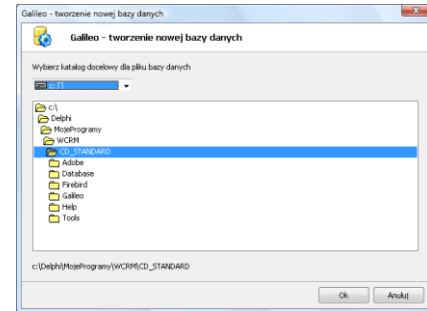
Galileo - tworzenie nowej bazy danych

Galileo - tworzenie nowej bazy danych

Wybierz katalog docelowy dla pliku bazy danych

c: []

c:\
Delphi
MojeProgramy
WCRM
CD_STANDARD
Adobe
Database
Firebird
Galileo
Help
Tools

c:\Delphi\MojeProgramy\WCRM\CD_STANDARD

Ok
Anuluj